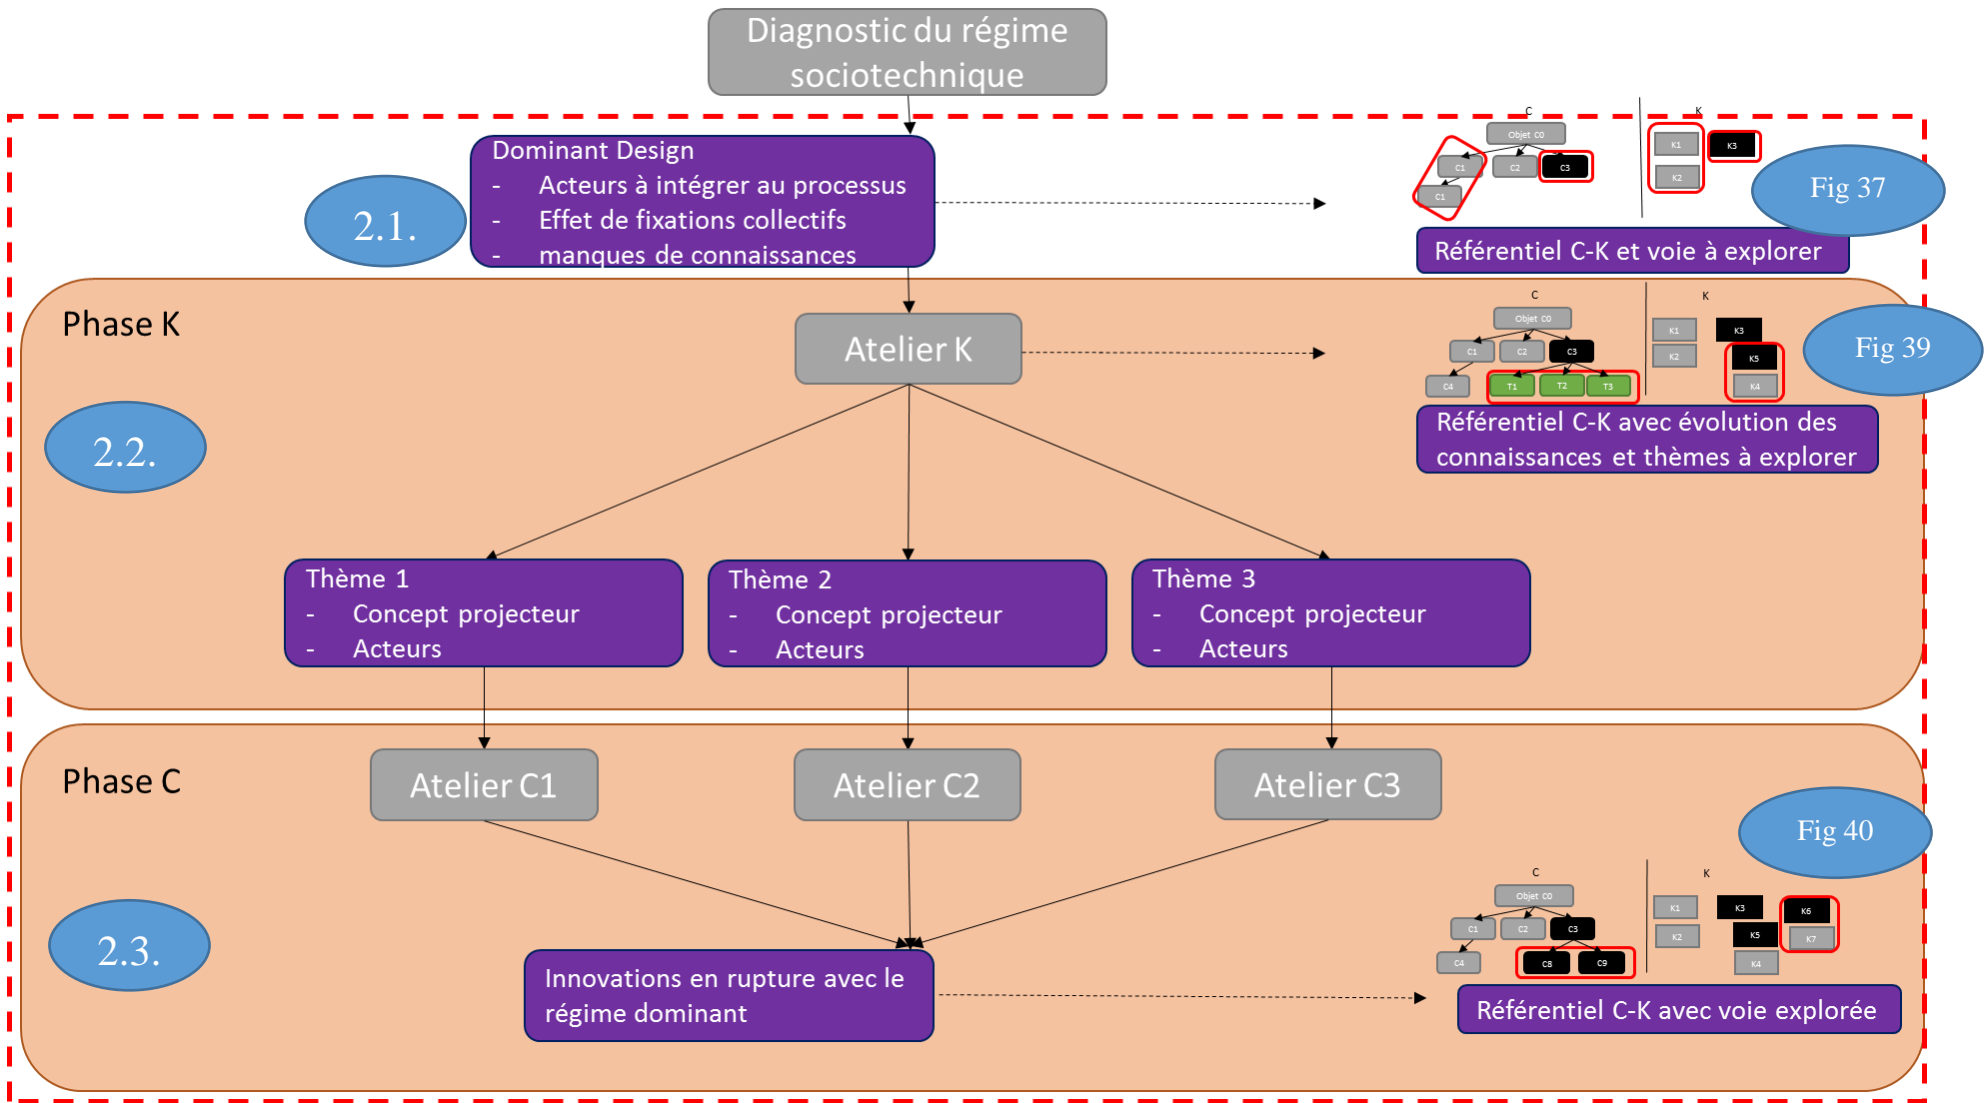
Diagnostic du régime sociotechnique

Dominant Design
- Acteurs à intégrer au processus
- Effet de fixations collectifs
- manques de connaissances

2.1.

C
Objet C0
C1
C2
C3
C1
K
K1
K3
K2

Fig 37

Référentiel C-K et voie à explorer

Phase K

Atelier K

2.2.

C
Objet C0
C1
C2
C3
C4
T1
T2
T3
K
K1
K3
K2
K5
K4

Fig 39

Référentiel C-K avec évolution des connaissances et thèmes à explorer

Thème 1
- Concept projecteur
- Acteurs

Thème 2
- Concept projecteur
- Acteurs

Thème 3
- Concept projecteur
- Acteurs

Phase C

Atelier C1

Atelier C2

Atelier C3

Fig 40

2.3.

C
Objet C0
C1
C2
C3
C4
C8
C9
K
K1
K3
K6
K2
K5
K7
K4

Innovations en rupture avec le régime dominant

Référentiel C-K avec voie explorée